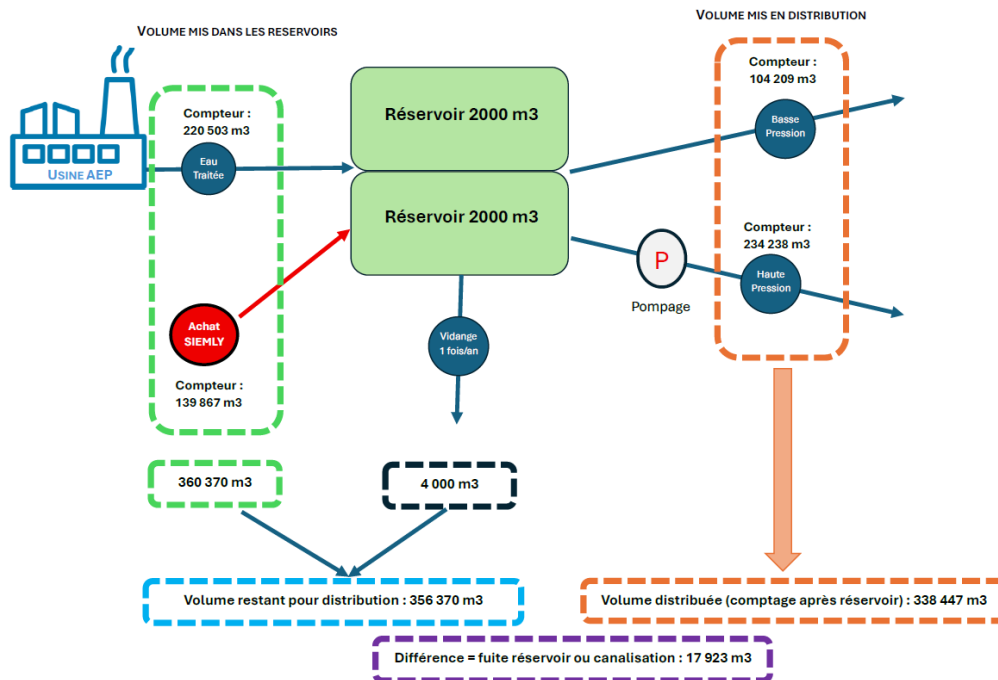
VOLUME MIS DANS LES RESERVOIRS

VOLUME MIS EN DISTRIBUTION

USINE AEP

Compteur : 220 503 m3

Eau Traitée

Achat SIEMLY

Compteur : 139 867 m3

Réservoir 2000 m3

Réservoir 2000 m3

Vidange 1 fois/an

Compteur : 104 209 m3

Basse Pression

P

Pompage

Compteur : 234 238 m3

Haute Pression

360 370 m3

4 000 m3

Volume restant pour distribution : 356 370 m3

Volume distribuée (comptage après réservoir) : 338 447 m3

Différence = fuite réservoir ou canalisation : 17 923 m3